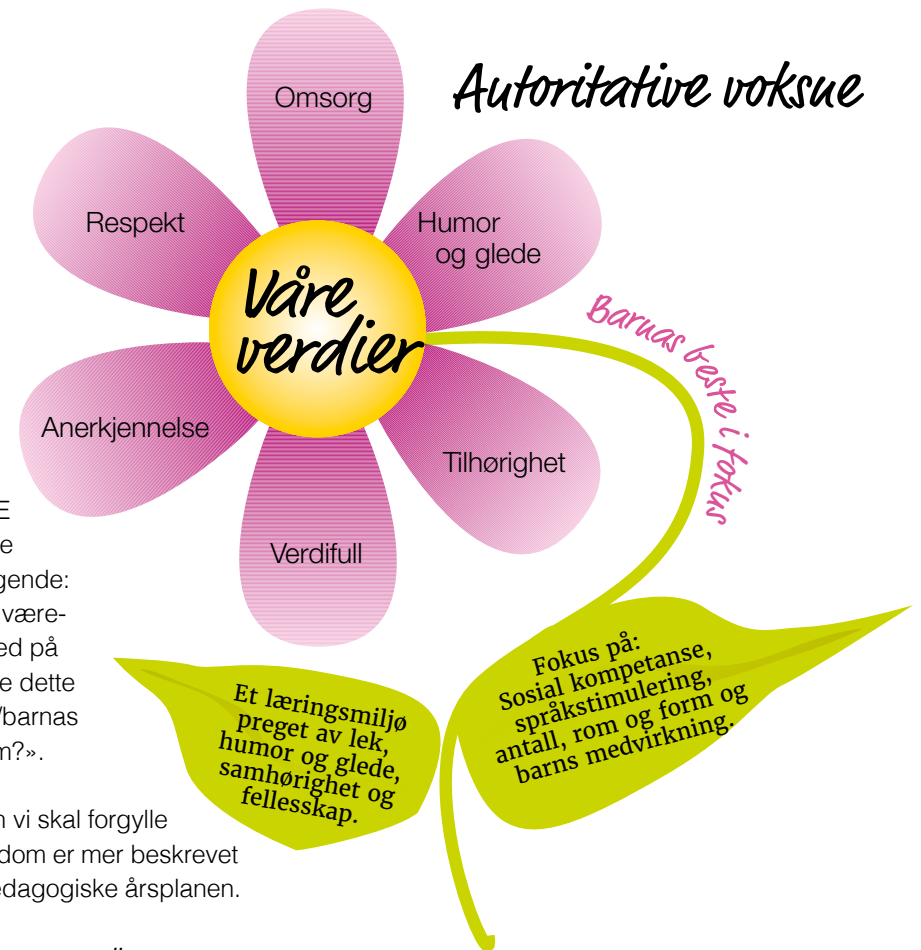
Autoritative voksne

Omsorg

Respekt

Humor og glede

Våre verdier

Barnas beste i fokus

Anerkjennelse

Tilhørighet

Verdifull

E
e
gende:
være-
ed på
e dette
'barnas
m?».

n vi skal forgylle
dom er mer beskrevet
edagogiske årsplanen.

Et læringsmiljø preget av lek, humor og glede, samhørighet og fellesskap.

Fokus på: Sosial kompetanse, språkstimulering, antall, rom og form og barns medvirkning.